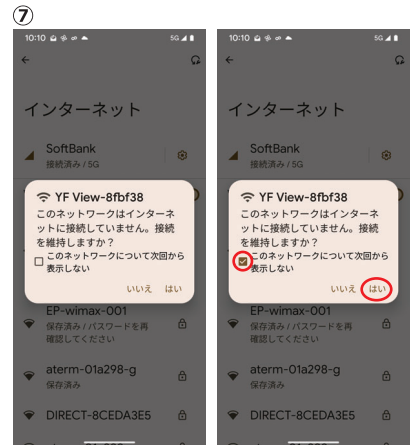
⑦

10:10
5G

インターネット

SoftBank
接続済み / 5G

YF View-8fbf38
このネットワークはインターネットに接続していません。接続を維持しますか？
このネットワークについて次回から表示しない
いいえ はい

EP-wimax-001
保存済み / パスワードを再確認してください

aterm-01a298-g
保存済み

DIRECT-8CEDA3E5

10:10
5G

インターネット

SoftBank
接続済み / 5G

YF View-8fbf38
このネットワークはインターネットに接続していません。接続を維持しますか？
このネットワークについて次回から表示しない
いいえ はい

EP-wimax-001
保存済み / パスワードを再確認してください

aterm-01a298-g
保存済み

DIRECT-8CEDA3E5